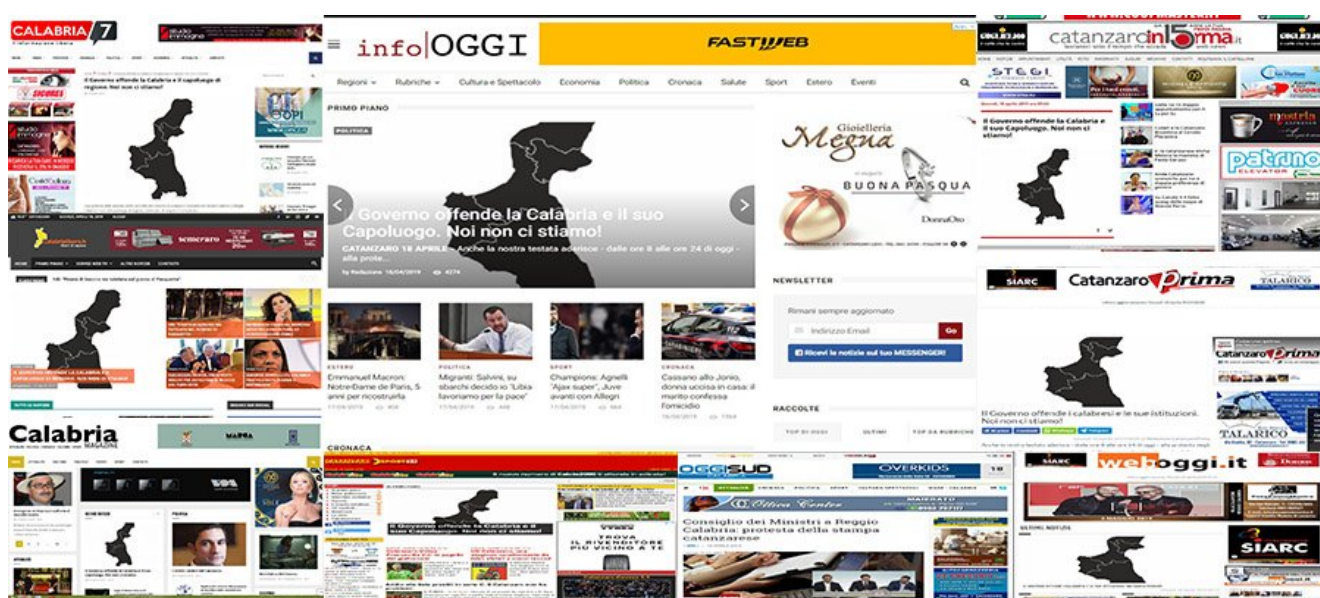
CALABRIA 7

Il Governo offende la Calabria e il capoluogo di regione. Noi non ci stiamo!

info|OGGI

FASTWEB

Regioni Rubriche Cultura e Spettacolo Economia Politica Cronaca Salute Sport Estero Eventi

PRIMO PIANO

POLITICA

Il Governo offende la Calabria e il suo Capoluogo. Noi non ci stiamo!

CATANZARO 18 APRILE – Anche la nostra testata aderisce - dalle ore 8 alle ore 24 di oggi - alla prote...

by Redazione 18/04/2019 4274

Gioielleria Megna

BUONA PASQUA

DonnaOro

NEWSLETTER

Rimani sempre aggiornato

Indirizzo Email

Go

Ricevi le notizie sul tuo MESSENGER!

ESTERO
Emmanuel Macron: Notre-Dame de Paris, 5 anni per ricostruirla
17/04/2019

POLITICA
Migranti: Salvini, su sbarchi decido io "Libia favoriamo per la pace"
17/04/2019

SPORT
Champions: Agnelli "Ajax super", Juve avanti con Allegri
17/04/2019

CRONACA
Cassano allo Jonio, donna uccisa in casa: il marito confessa l'omicidio
16/04/2019

RACCOLTE

TOP DI OGGI ULTIMI TOP DA RUBRICHE

CRONACA

catanzaroinforma.it

Il Governo offende la Calabria e il suo Capoluogo. Noi non ci stiamo!

patrino

Catanzaro Prima

SIARC

TALARICO

Il Governo offende i calabresi e le sue istituzioni. Noi non ci stiamo!

Calabria MAGAZINE

Il Governo offende la Calabria e il suo Capoluogo. Noi non ci stiamo!

TROVA IL RIVENDITORE PIÙ VICINO A TE

OGGISUD

OVERKIDS

Ottica Center

Consiglio dei Ministri a Reggio Calabria: protesta della stampa catanzarese

weboggi.it

SIARC